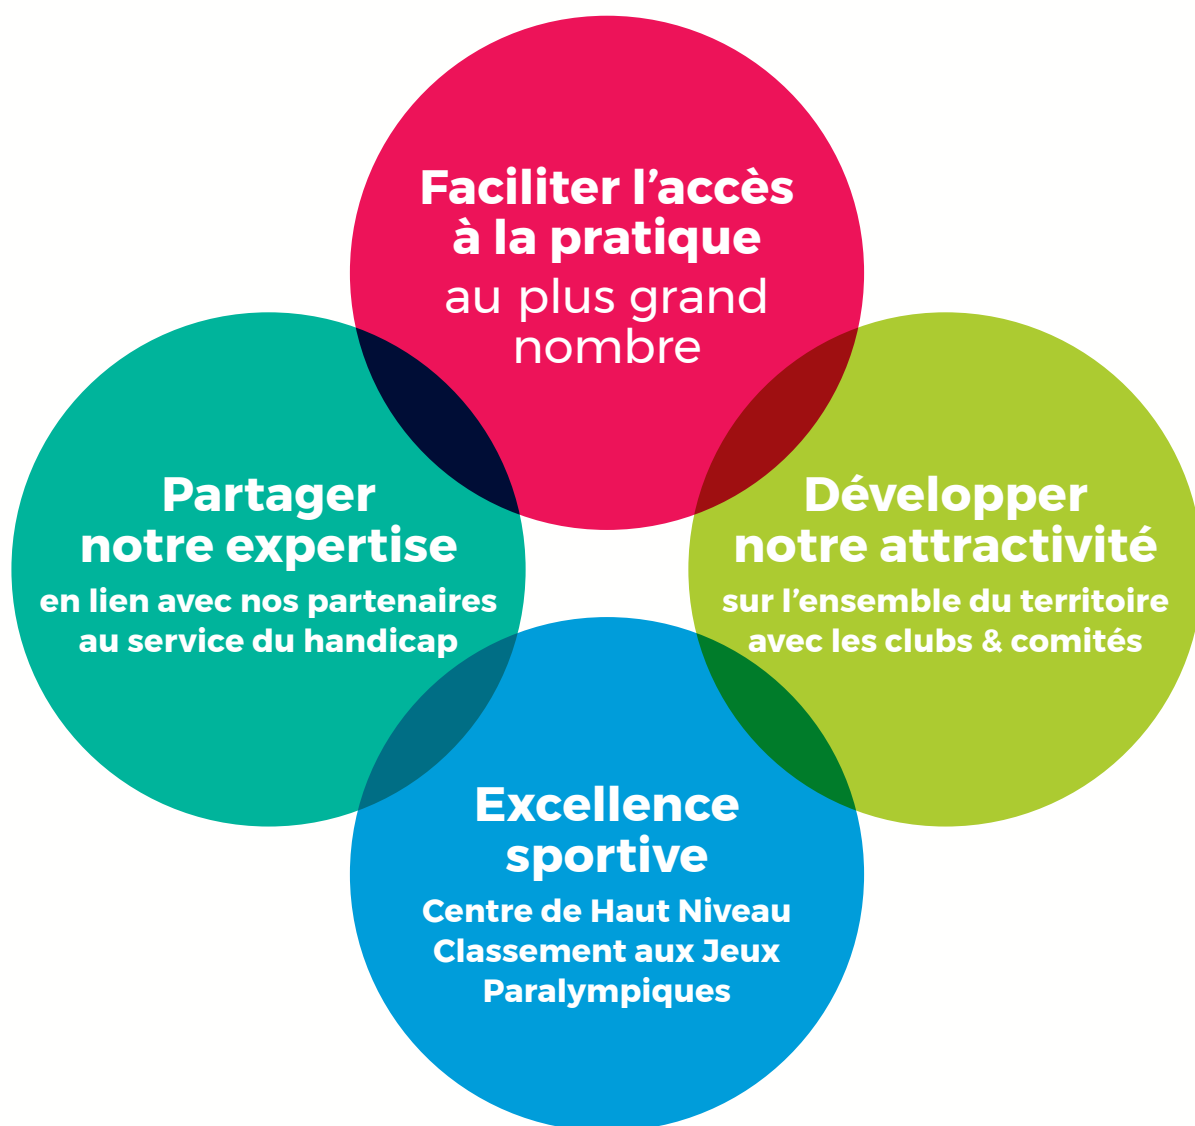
Faciliter l’accès à la pratique
au plus grand nombre

Partager notre expertise
en lien avec nos partenaires au service du handicap

Développer notre attractivité
sur l’ensemble du territoire avec les clubs & comités

Excellence sportive
Centre de Haut Niveau
Classement aux Jeux Paralympiques